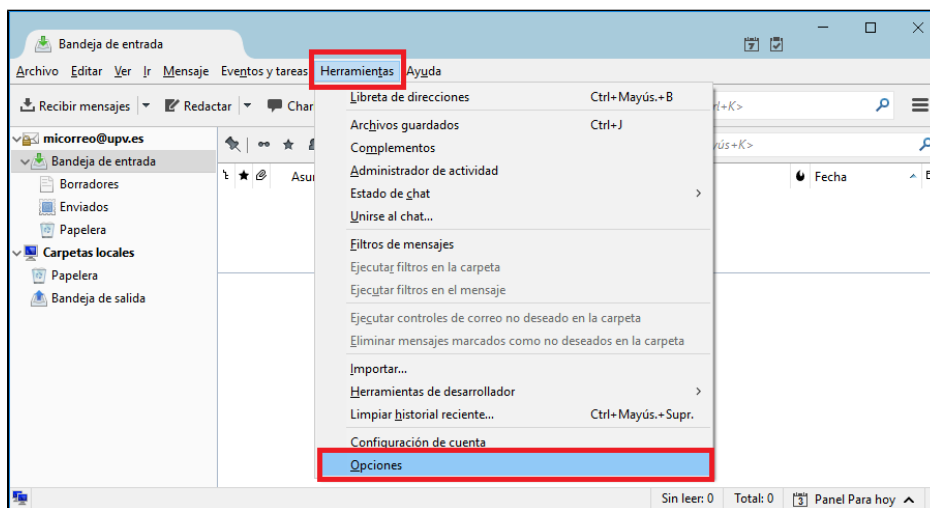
Bandeja de entrada

Archivo Editar Ver Ir Mensaje Eventos y tareas Herramientas Ayuda

Recibir mensajes Redactar Char

l+K>

ús+K>

micorreo@upv.es
Bandeja de entrada
Borradores
Enviados
Papelera
Carpetas locales
Papelera
Bandeja de salida

Asu

Fecha

Libreta de direcciones Ctrl+Mayús.+B
Archivos guardados Ctrl+J
Complementos
Administrador de actividad
Estado de chat
Unirse al chat...
Filtros de mensajes
Ejecutar filtros en la carpeta
Ejecutar filtros en el mensaje
Ejecutar controles de correo no deseado en la carpeta
Eliminar mensajes marcados como no deseados en la carpeta
Importar...
Herramientas de desarrollador
Limpiar historial reciente... Ctrl+Mayús.+Supr.
Configuración de cuenta
Opciones

Sin leer: 0 Total: 0 Panel Para hoy